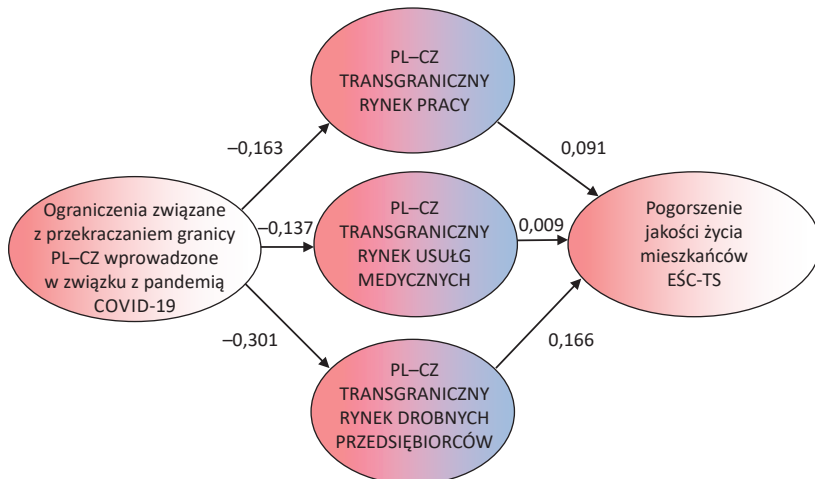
PL–CZ TRANSGRANICZNY RYNEK PRACY

–0,163

0,091

Ograniczenia związane z przekraczaniem granicy PL–CZ wprowadzone w związku z pandemią COVID-19

–0,137

PL–CZ TRANSGRANICZNY RYNEK USUŁG MEDYCZNYCH

0,009

Pogorszenie jakości życia mieszkańców EŚC-TS

–0,301

0,166

PL–CZ TRANSGRANICZNY RYNEK DROBNYCH PRZEDSIĘBIORCÓW